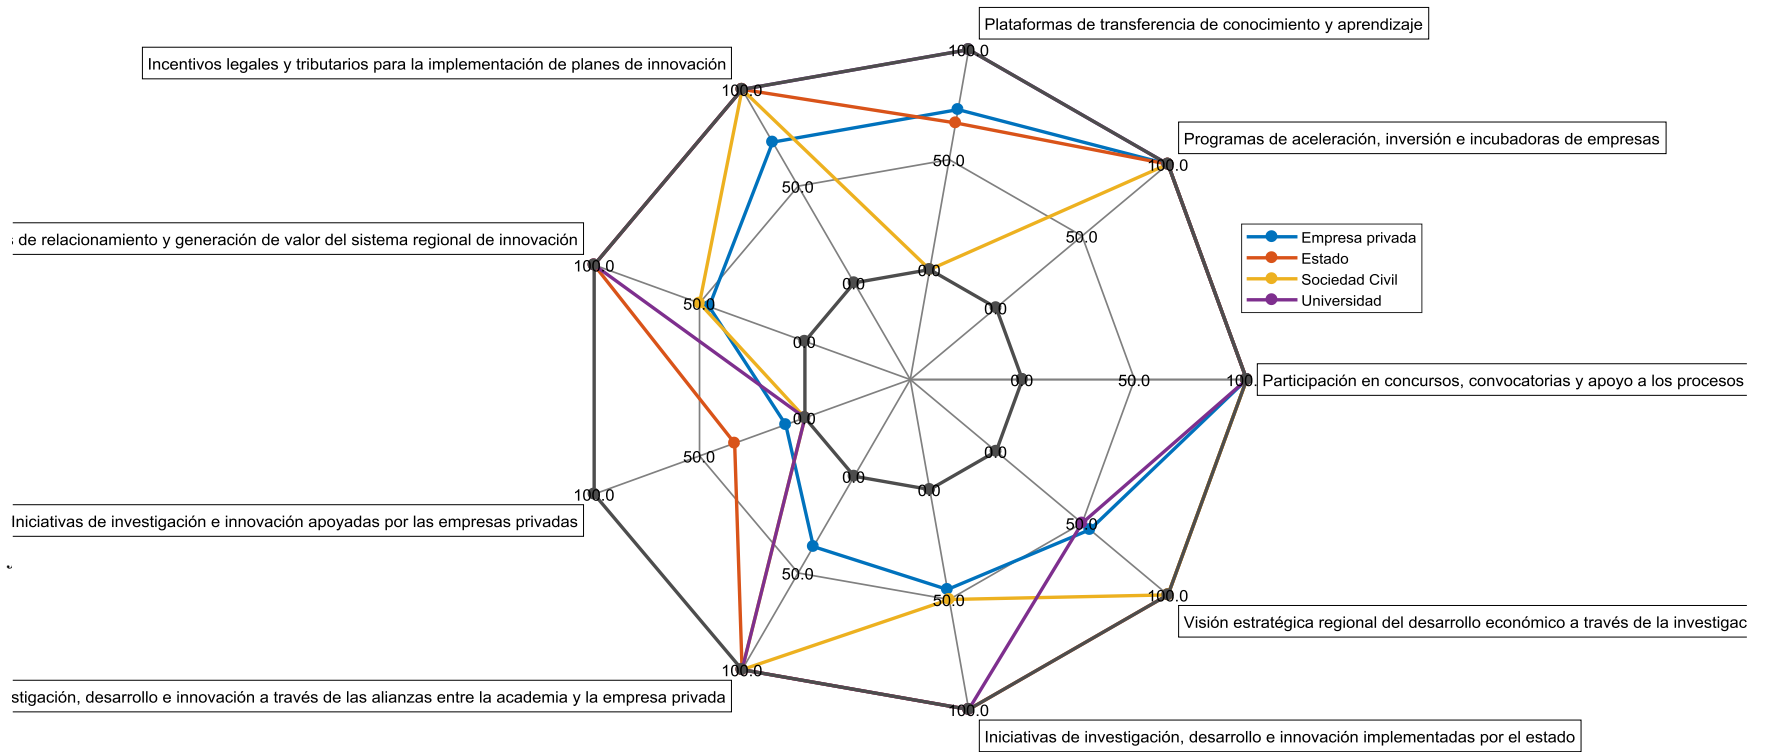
Plataformas de transferencia de conocimiento y aprendizaje

Incentivos legales y tributarios para la implementación de planes de innovación

Programas de aceleración, inversión e incubadoras de empresas

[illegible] de relacionamiento y generación de valor del sistema regional de innovación

Empresa privada
Estado
Sociedad Civil
Universidad

Participación en concursos, convocatorias y apoyo a los procesos

Iniciativas de investigación e innovación apoyadas por las empresas privadas

Visión estratégica regional del desarrollo económico a través de la investigac

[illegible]stigación, desarrollo e innovación a través de las alianzas entre la academia y la empresa privada

Iniciativas de investigación, desarrollo e innovación implementadas por el estado

100.0
50.0
0.0
100.0
50.0
0.0
100.0
50.0
0.0
100.0
50.0
0.0
100.0
50.0
0.0
100.0
50.0
0.0
100.0
50.0
0.0
100.0
50.0
0.0
100.0
50.0
0.0